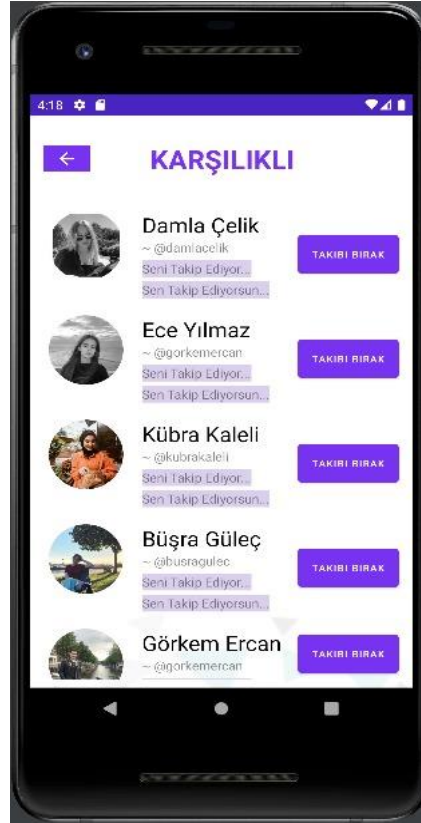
4:18

←

KARŞILIKLI

Damla Çelik
~ @damlacelik
Seni Takip Ediyor...
Sen Takip Ediyorsun...

TAKIBI BIRAK

Ece Yılmaz
~ @gorkemercan
Seni Takip Ediyor...
Sen Takip Ediyorsun...

TAKIBI BIRAK

Kübra Kaleli
~ @kubrakaleli
Seni Takip Ediyor...
Sen Takip Ediyorsun...

TAKIBI BIRAK

Büşra Güleç
~ @busragulec
Seni Takip Ediyor...
Sen Takip Ediyorsun...

TAKIBI BIRAK

Görkem Ercan
~ @gorkemercan

TAKIBI BIRAK